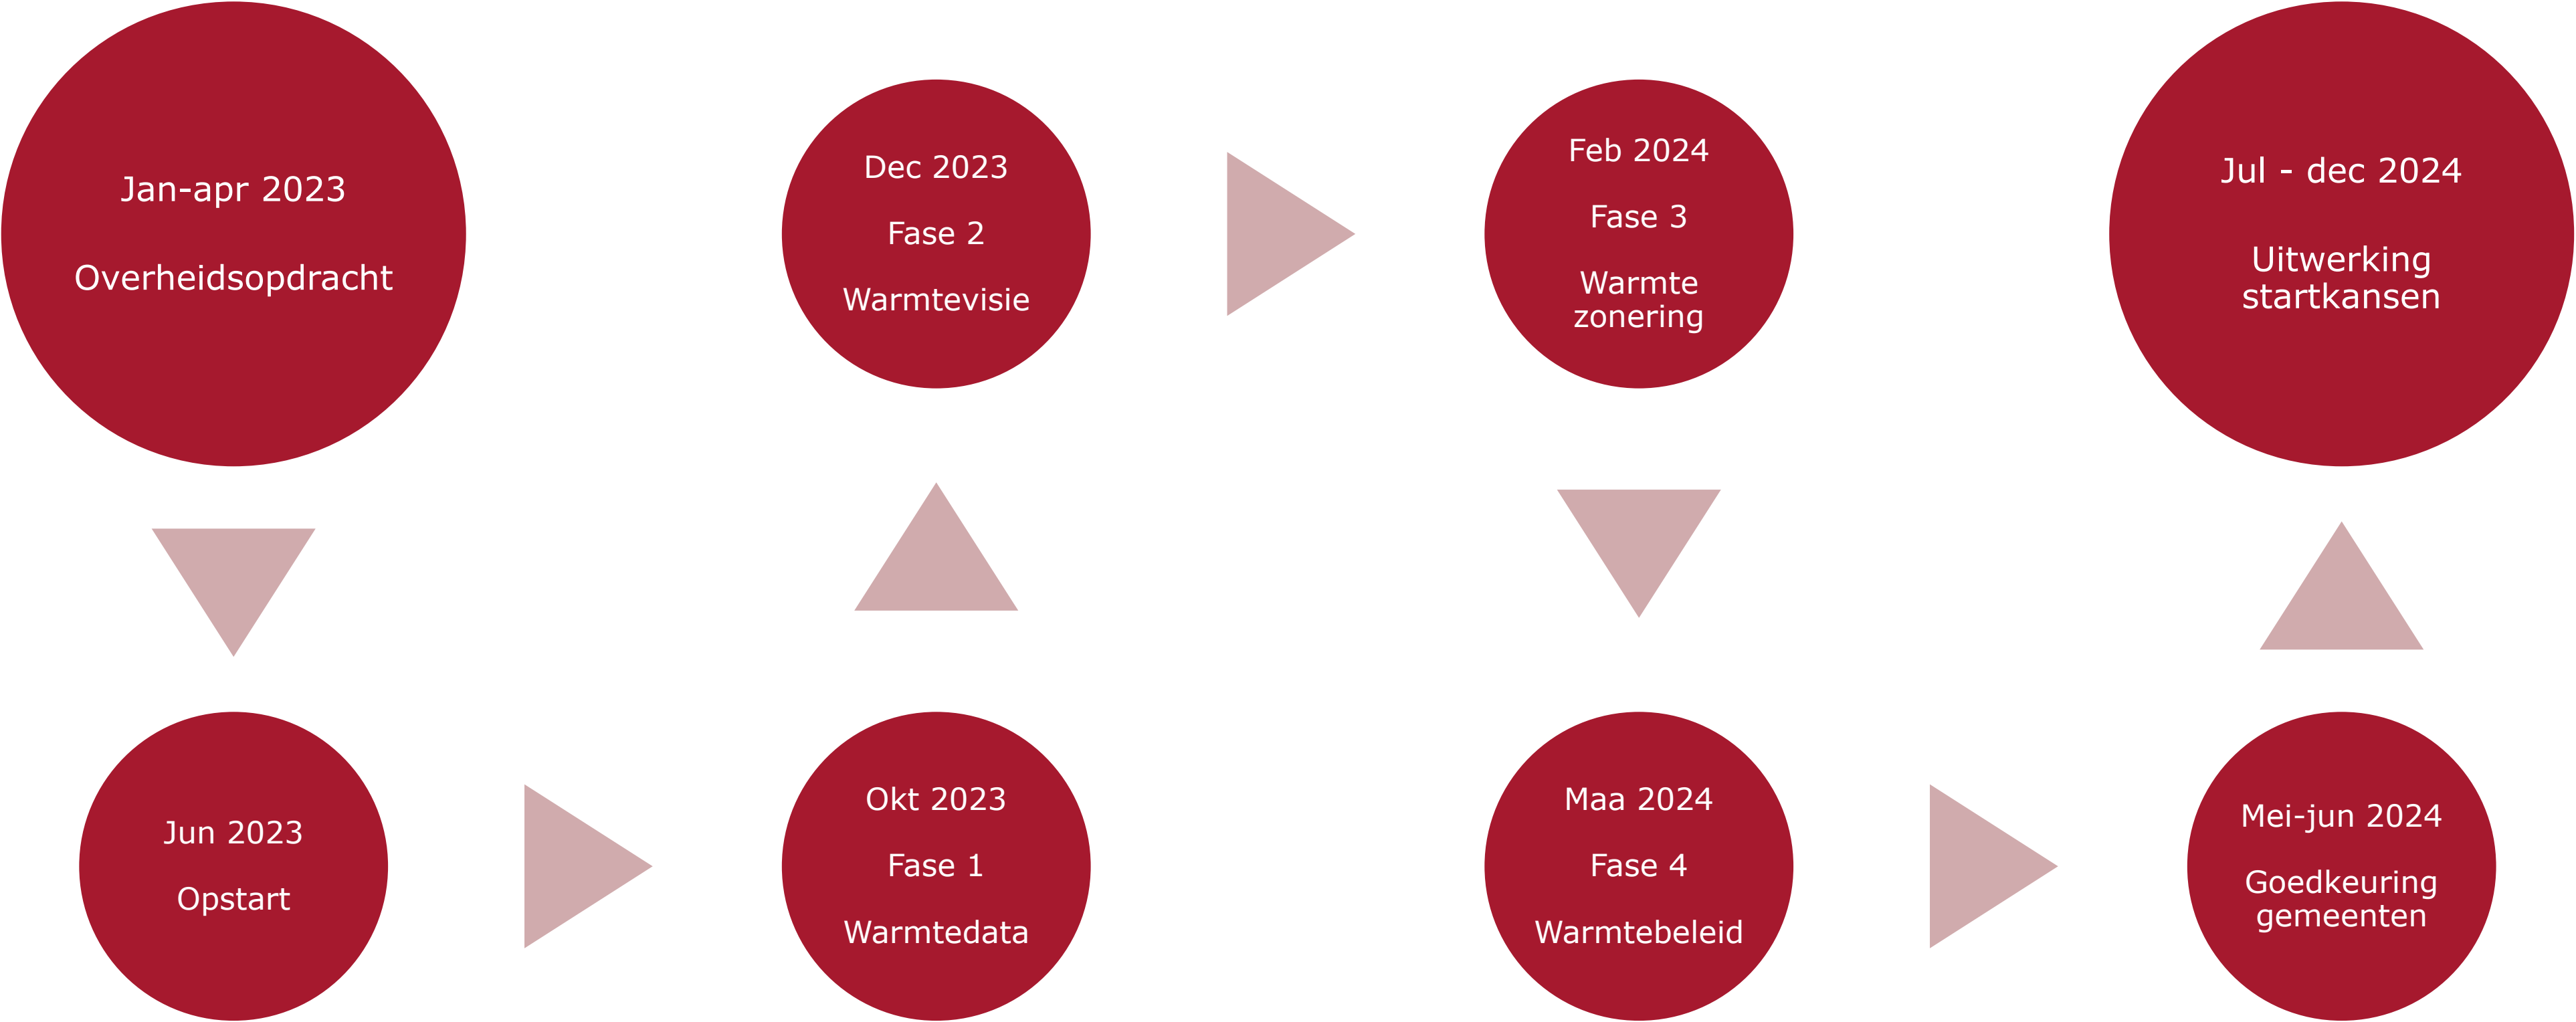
Jan-apr 2023

Overheidsopdracht

Jun 2023

Opstart

Okt 2023

Fase 1

Warmtedata

Dec 2023

Fase 2

Warmtevisie

Feb 2024

Fase 3

Warmte zonering

Maa 2024

Fase 4

Warmtebeleid

Mei-jun 2024

Goedkeuring gemeenten

Jul - dec 2024

Uitwerking startkansen